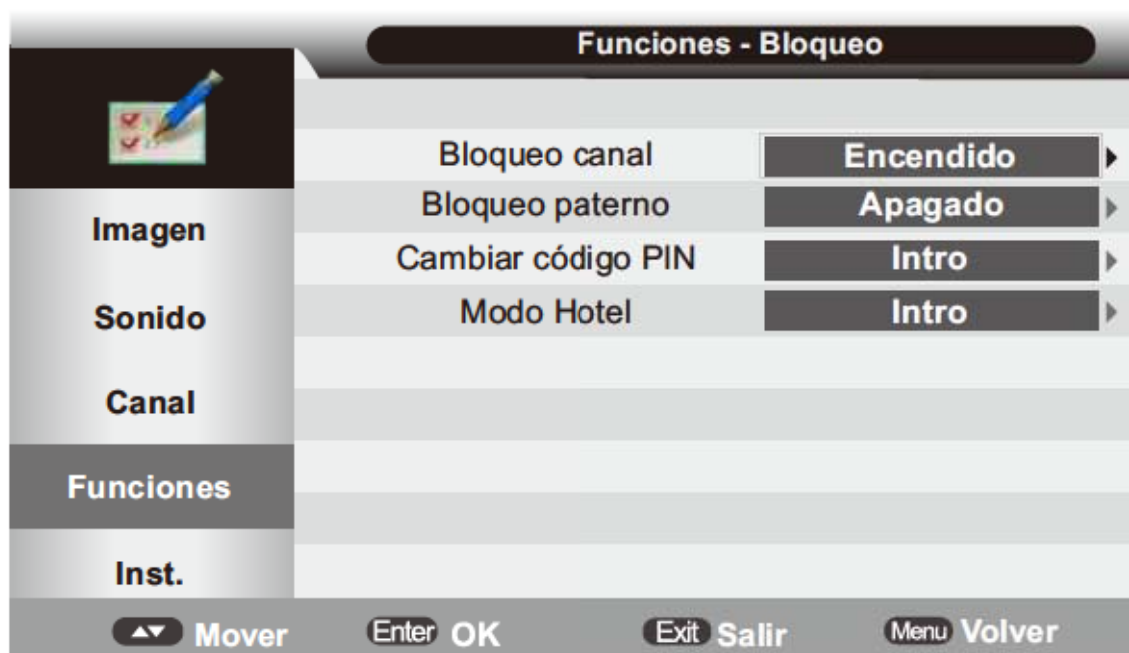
Funciones - Bloqueo

Imagen
Sonido
Canal
Funciones
Inst.

| Bloqueo canal | Encendido |
|---|---|
| Bloqueo paterno | Apagado |
| Cambiar código PIN | Intro |
| Modo Hotel | Intro |

Mover Enter OK Exit Salir Menu Volver